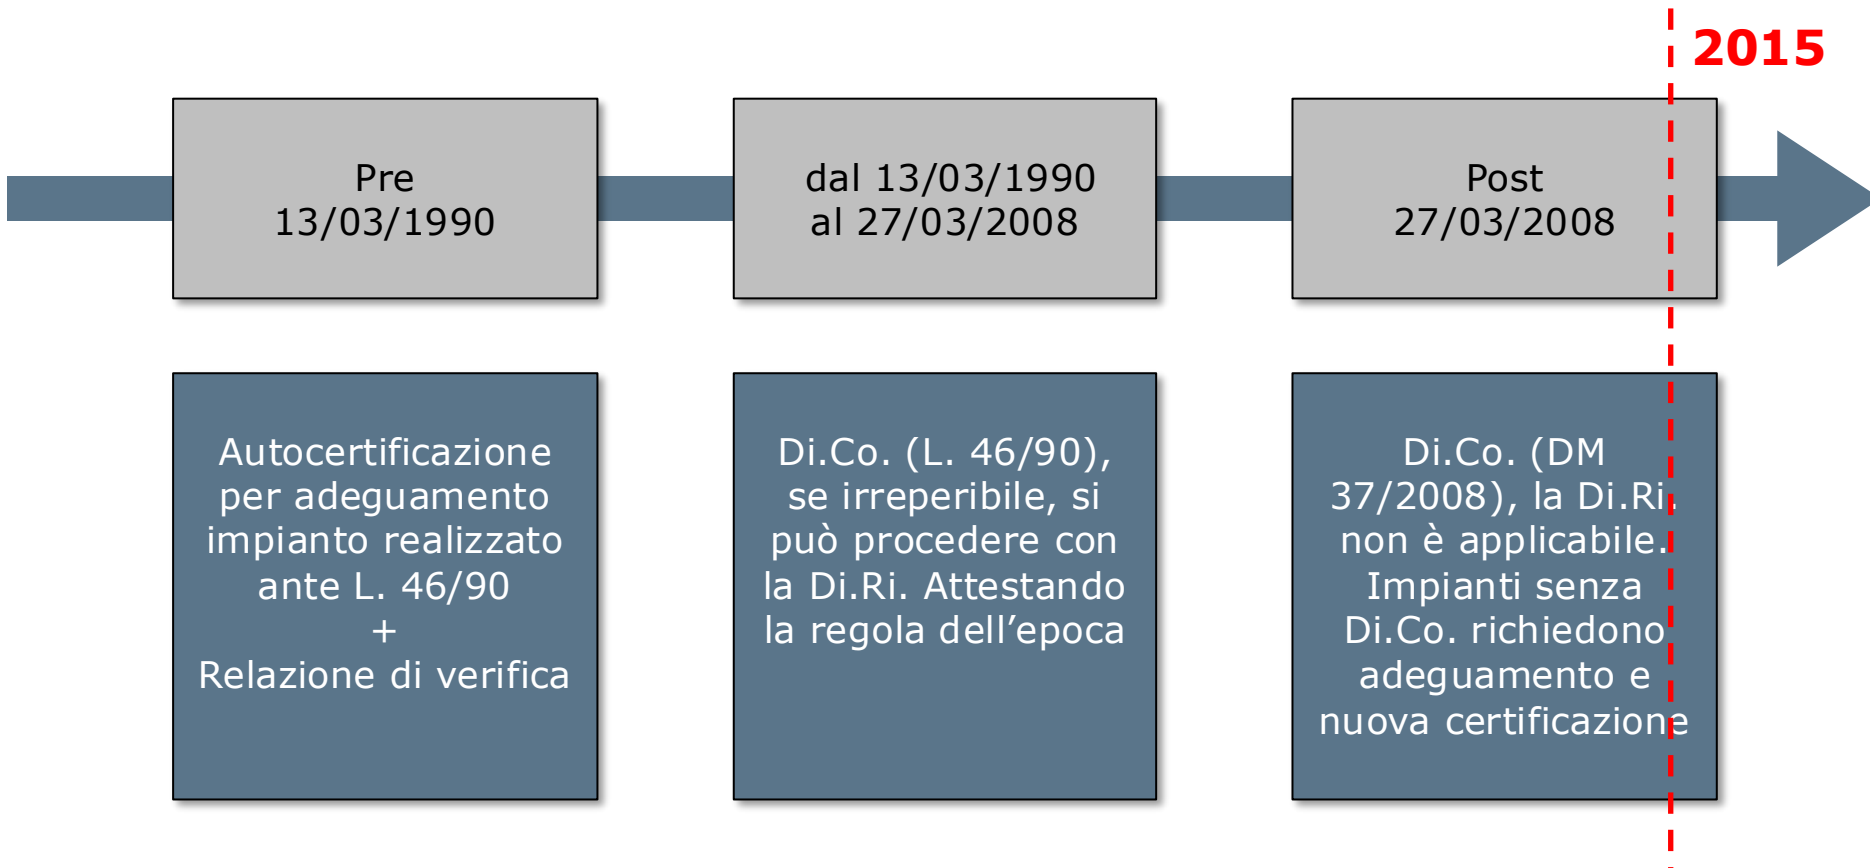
2015

Pre
13/03/1990

dal 13/03/1990
al 27/03/2008

Post
27/03/2008

Autocertificazione per adeguamento impianto realizzato ante L. 46/90
+
Relazione di verifica

Di.Co. (L. 46/90), se irreperibile, si può procedere con la Di.Ri. Attestando la regola dell’epoca

Di.Co. (DM 37/2008), la Di.Ri. non è applicabile. Impianti senza Di.Co. richiedono adeguamento e nuova certificazione